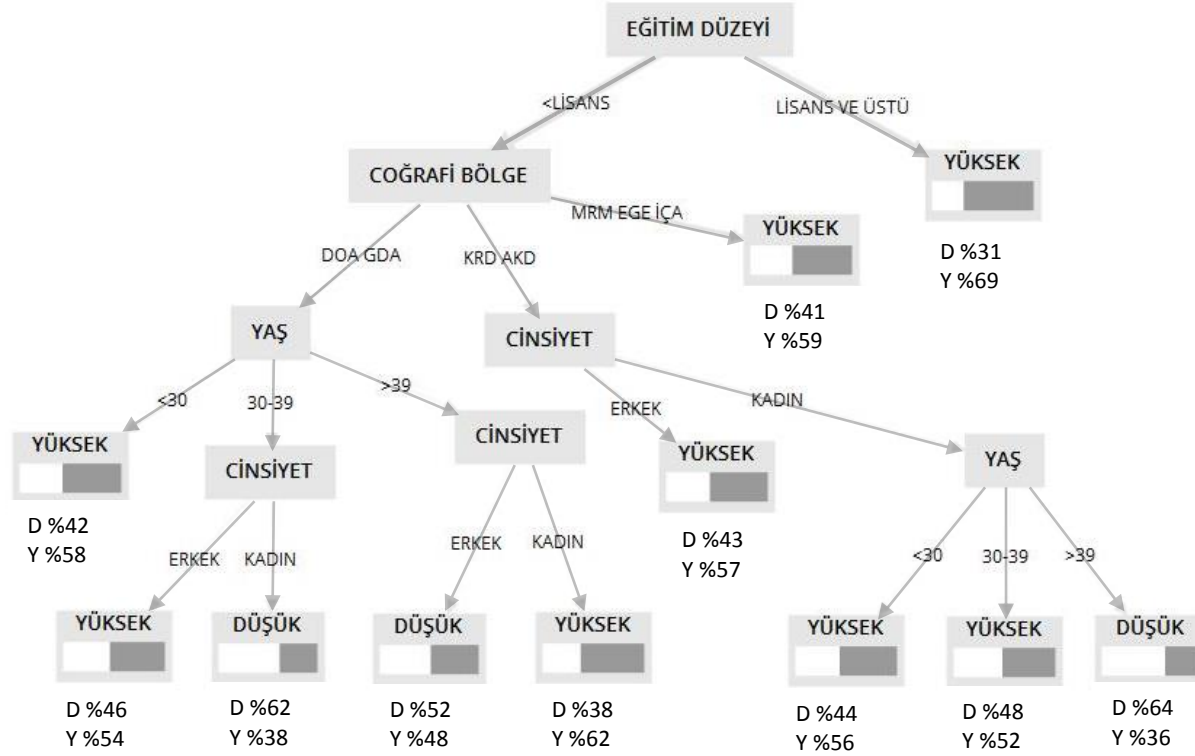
EĞİTİM DÜZEYİ

<LİSANS

LİSANS VE ÜSTÜ

COĞRAFİ BÖLGE

YÜKSEK

D %31
Y %69

MRM EGE İÇA

YÜKSEK

D %41
Y %59

DOA GDA

KRD AKD

YAŞ

CİNSİYET

<30

30-39

>39

YÜKSEK

D %42
Y %58

CİNSİYET

CİNSİYET

ERKEK

KADIN

YÜKSEK

D %43
Y %57

YAŞ

ERKEK

KADIN

YÜKSEK

D %46
Y %54

DÜŞÜK

D %62
Y %38

ERKEK

KADIN

DÜŞÜK

D %52
Y %48

YÜKSEK

D %38
Y %62

<30

30-39

>39

YÜKSEK

D %44
Y %56

YÜKSEK

D %48
Y %52

DÜŞÜK

D %64
Y %36